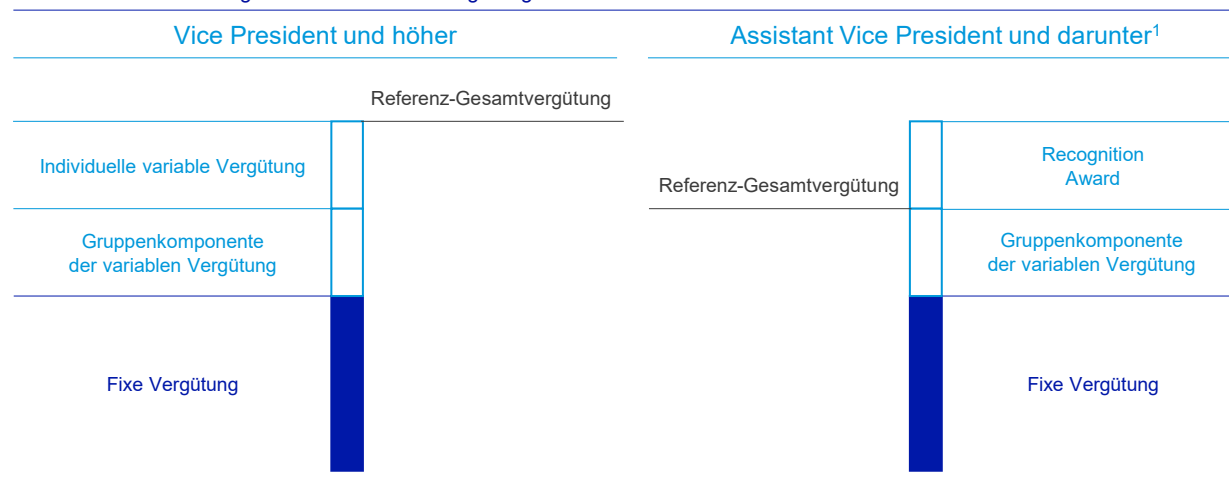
Vice President und höher

Referenz-Gesamtvergütung

Individuelle variable Vergütung

Gruppenkomponente der variablen Vergütung

Fixe Vergütung

Assistant Vice President und darunter$^1$

Referenz-Gesamtvergütung

Recognition Award

Gruppenkomponente der variablen Vergütung

Fixe Vergütung